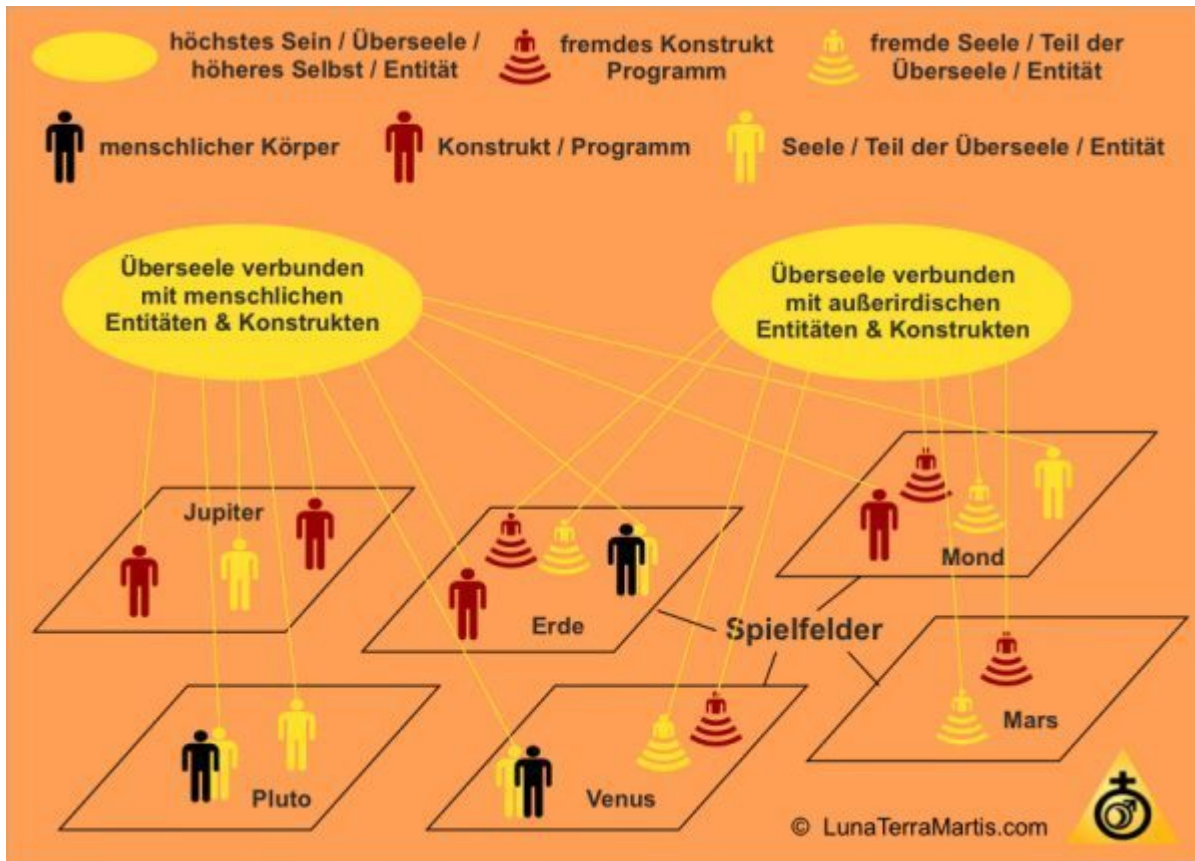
höchstes Sein / Überseele / höheres Selbst / Entität

fremdes Konstrukt Programm

fremde Seele / Teil der Überseele / Entität

menschlicher Körper

Konstrukt / Programm

Seele / Teil der Überseele / Entität

Überseele verbunden mit menschlichen Entitäten & Konstrukten

Überseele verbunden mit außerirdischen Entitäten & Konstrukten

Jupiter

Erde

Mond

Spielfelder

Mars

Pluto

Venus

© LunaTerraMartis.com